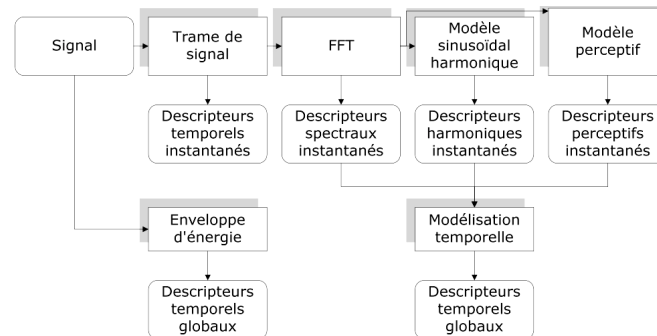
Signal

Trame de signal

FFT

Modèle sinusoïdal harmonique

Modèle perceptif

Descripteurs temporels instantanés

Descripteurs spectraux instantanés

Descripteurs harmoniques instantanés

Descripteurs perceptifs instantanés

Enveloppe d'énergie

Modélisation temporelle

Descripteurs temporels globaux

Descripteurs temporels globaux